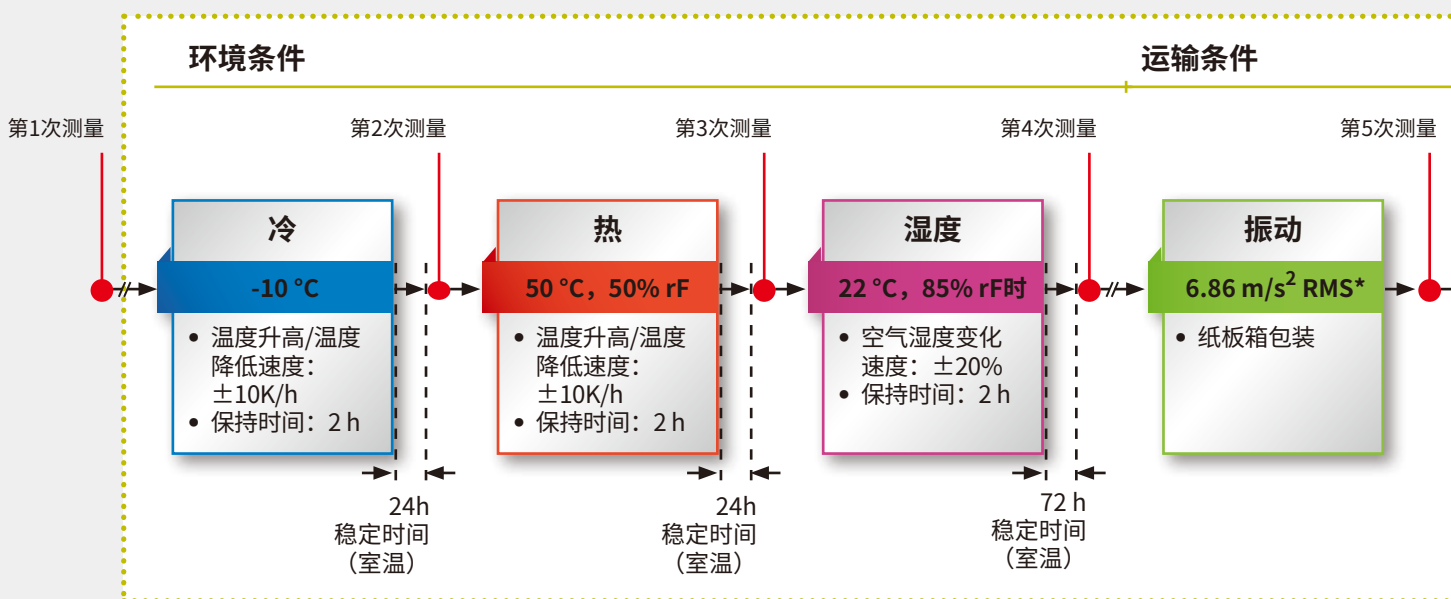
环境条件

运输条件

第1次测量

第2次测量

第3次测量

第4次测量

第5次测量

冷

-10 °C

• 温度升高/温度降低速度：±10K/h
• 保持时间：2 h

热

50 °C，50% rF

• 温度升高/温度降低速度：±10K/h
• 保持时间：2 h

湿度

22 °C，85% rF时

• 空气湿度变化速度：±20%
• 保持时间：2 h

振动

6.86 m/s$^2$ RMS*

• 纸板箱包装

24h
稳定时间
（室温）

24h
稳定时间
（室温）

72 h
稳定时间
（室温）